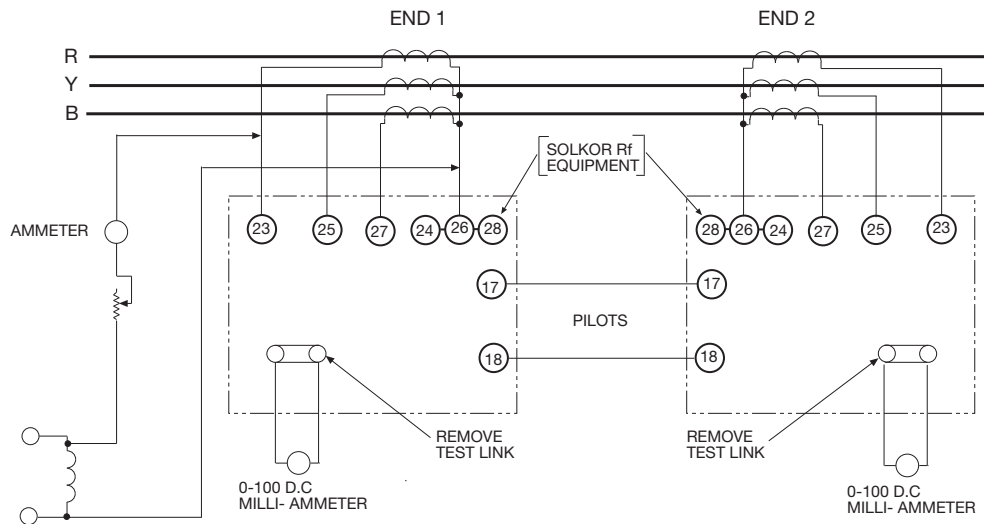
END 1

END 2

R

Y

B

SOLKOR Rf EQUIPMENT

AMMETER

23

25

27

24

26

28

28

26

24

27

25

23

17

17

PILOTS

18

18

REMOVE TEST LINK

REMOVE TEST LINK

0-100 D.C MILLI- AMMETER

0-100 D.C MILLI- AMMETER